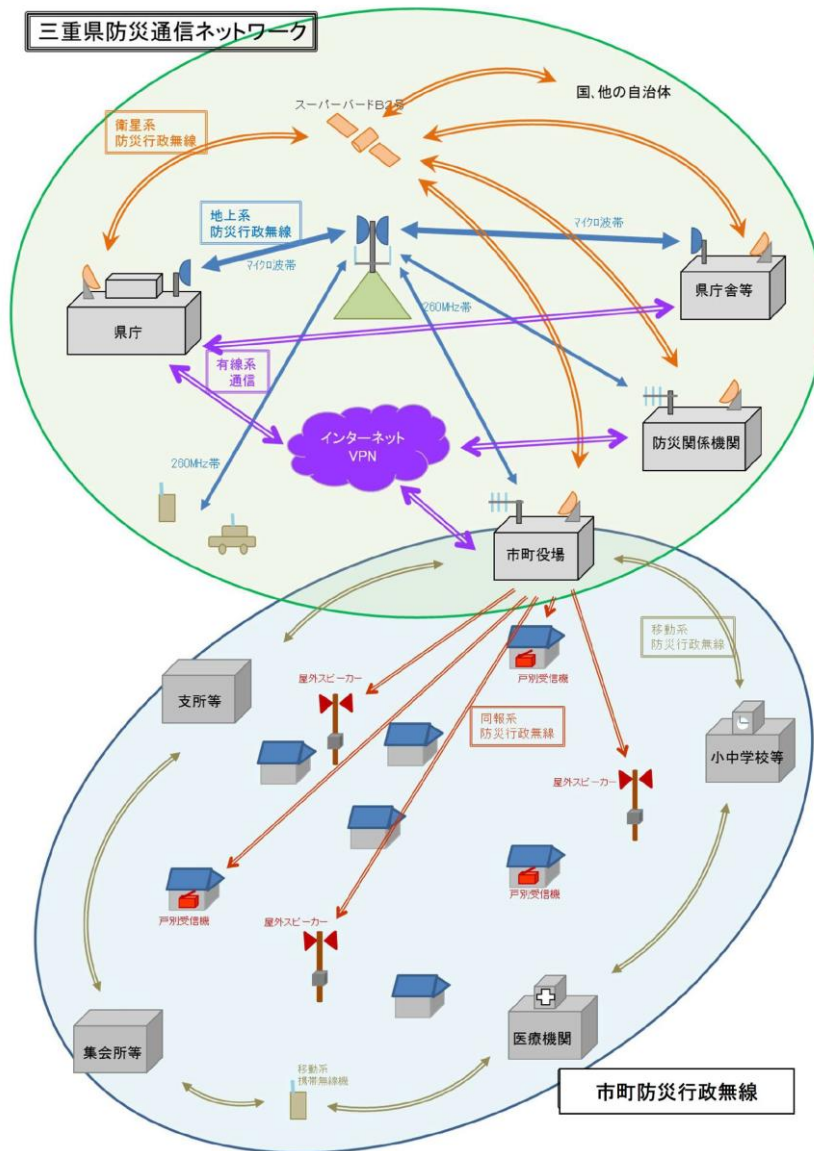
三重県防災通信ネットワーク

スーパーバードB2号

国、他の自治体

衛星系
防災行政無線

地上系
防災行政無線

マイクロ波帯

マイクロ波帯

県庁舎等

県庁

260MHz帯

有線系
通信

防災関係機関

インターネット
VPN

260MHz帯

市町役場

移動系
防災行政無線

支所等

屋外スピーカー

戸別受信機

同報系
防災行政無線

小中学校等

屋外スピーカー

戸別受信機

戸別受信機

屋外スピーカー

集会所等

医療機関

移動系
携帯無線機

市町防災行政無線